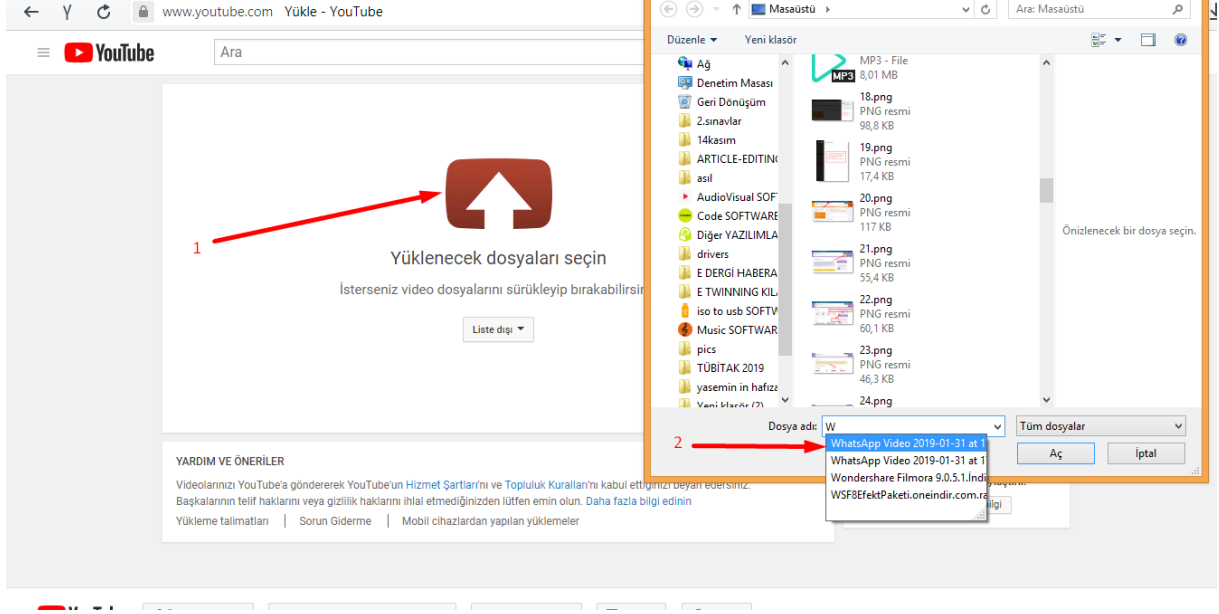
www.youtube.com Yükle - YouTube

YouTube Ara

1

Yüklenecek dosyaları seçin

İsterseniz video dosyalarını sürükleyip bırakabilirsin

Liste dışı

YARDIM VE ÖNERİLER

Videolarınızı YouTube'a göndererek YouTube'un Hizmet Şartları'nı ve Topluluk Kuralları'nı kabul ettiğinizi beyan edersiniz. Başkalarının telif hakkını veya gizlilik haklarını ihlal etmediğinizden lütfen emin olun. Daha fazla bilgi edinin

Yükleme talimatları | Sorun Giderme | Mobil cihazlardan yapılan yüklemeler

Masaüstü

Ara: Masaüstü

Düzenle Yeni klasör

Ağ
Denetim Masası
Geri Dönüşüm
2.sınavlar
14kasım
ARTICLE-EDITING
asıl
AudioVisual SOFT
Code SOFTWARE
Diğer YAZILIMLA
drivers
E DERGİ HABERA
E TWINNING KIL
iso to usb SOFTW
Music SOFTWAR
pics
TÜBİTAK 2019
yasemin in hafıza
Yeni klasör (2)

MP3 - File
8,01 MB
18.png
PNG resmi
98,8 KB
19.png
PNG resmi
17,4 KB
20.png
PNG resmi
117 KB
21.png
PNG resmi
55,4 KB
22.png
PNG resmi
60,1 KB
23.png
PNG resmi
46,3 KB
24.png

Önizlenecek bir dosya seçin.

Dosya adı: W

Tüm dosyalar

Aç İptal

2

WhatsApp Video 2019-01-31 at 1
WhatsApp Video 2019-01-31 at 1
Wondershare Filmora 9.0.5.1.Indi
WSF8EfektPaketi.oneindir.com.ra